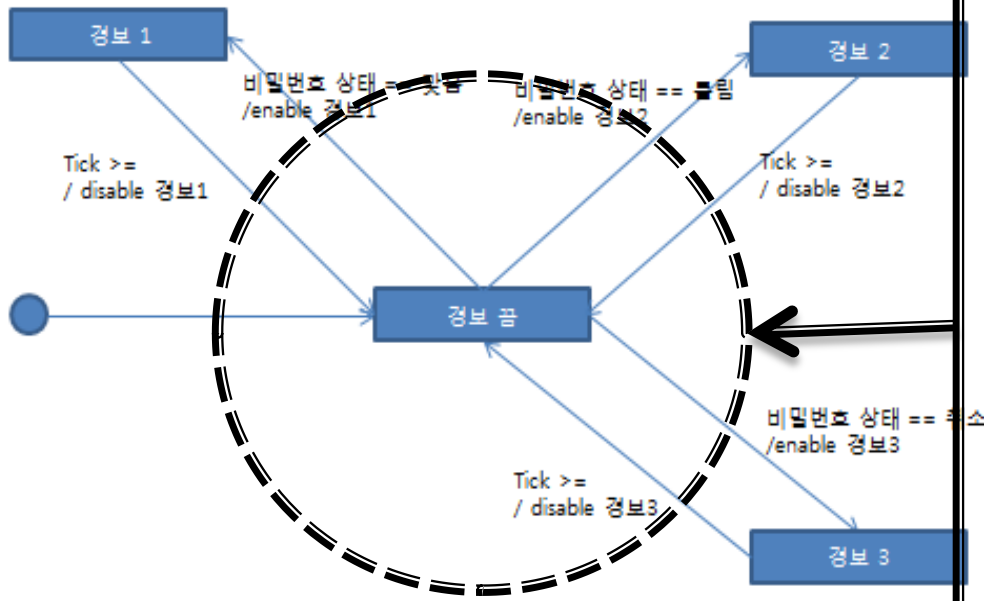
경보 1

경보 2

비밀번호 상태 == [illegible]
/enable 경보1

비밀번호 상태 == 틀림
/enable 경보2

Tick >=
/ disable 경보1

Tick >=
/ disable 경보2

경보 끔

비밀번호 상태 == 취소
/enable 경보3

Tick >=
/ disable 경보3

경보 3